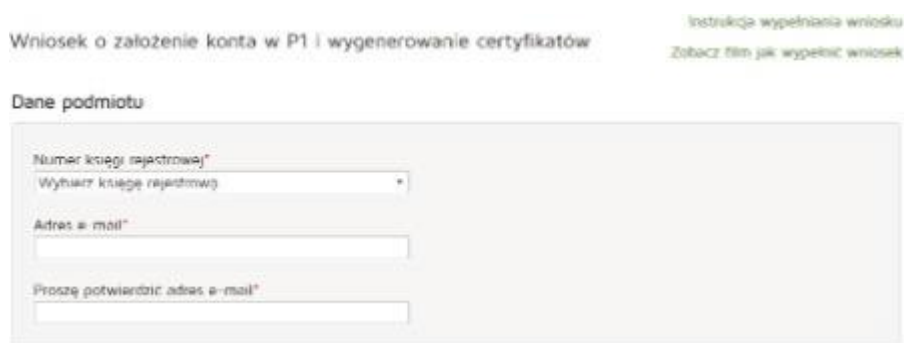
Wniosek o założenie konta w P1 i wygenerowanie certyfikatów

Instrukcja wypełniania wniosku

Zobacz film jak wypełnić wniosek

Dane podmiotu

Numer księgi rejestrowej*

Wybierz księgę rejestrową

Adres e-mail*

Proszę potwierdzić adres e-mail*